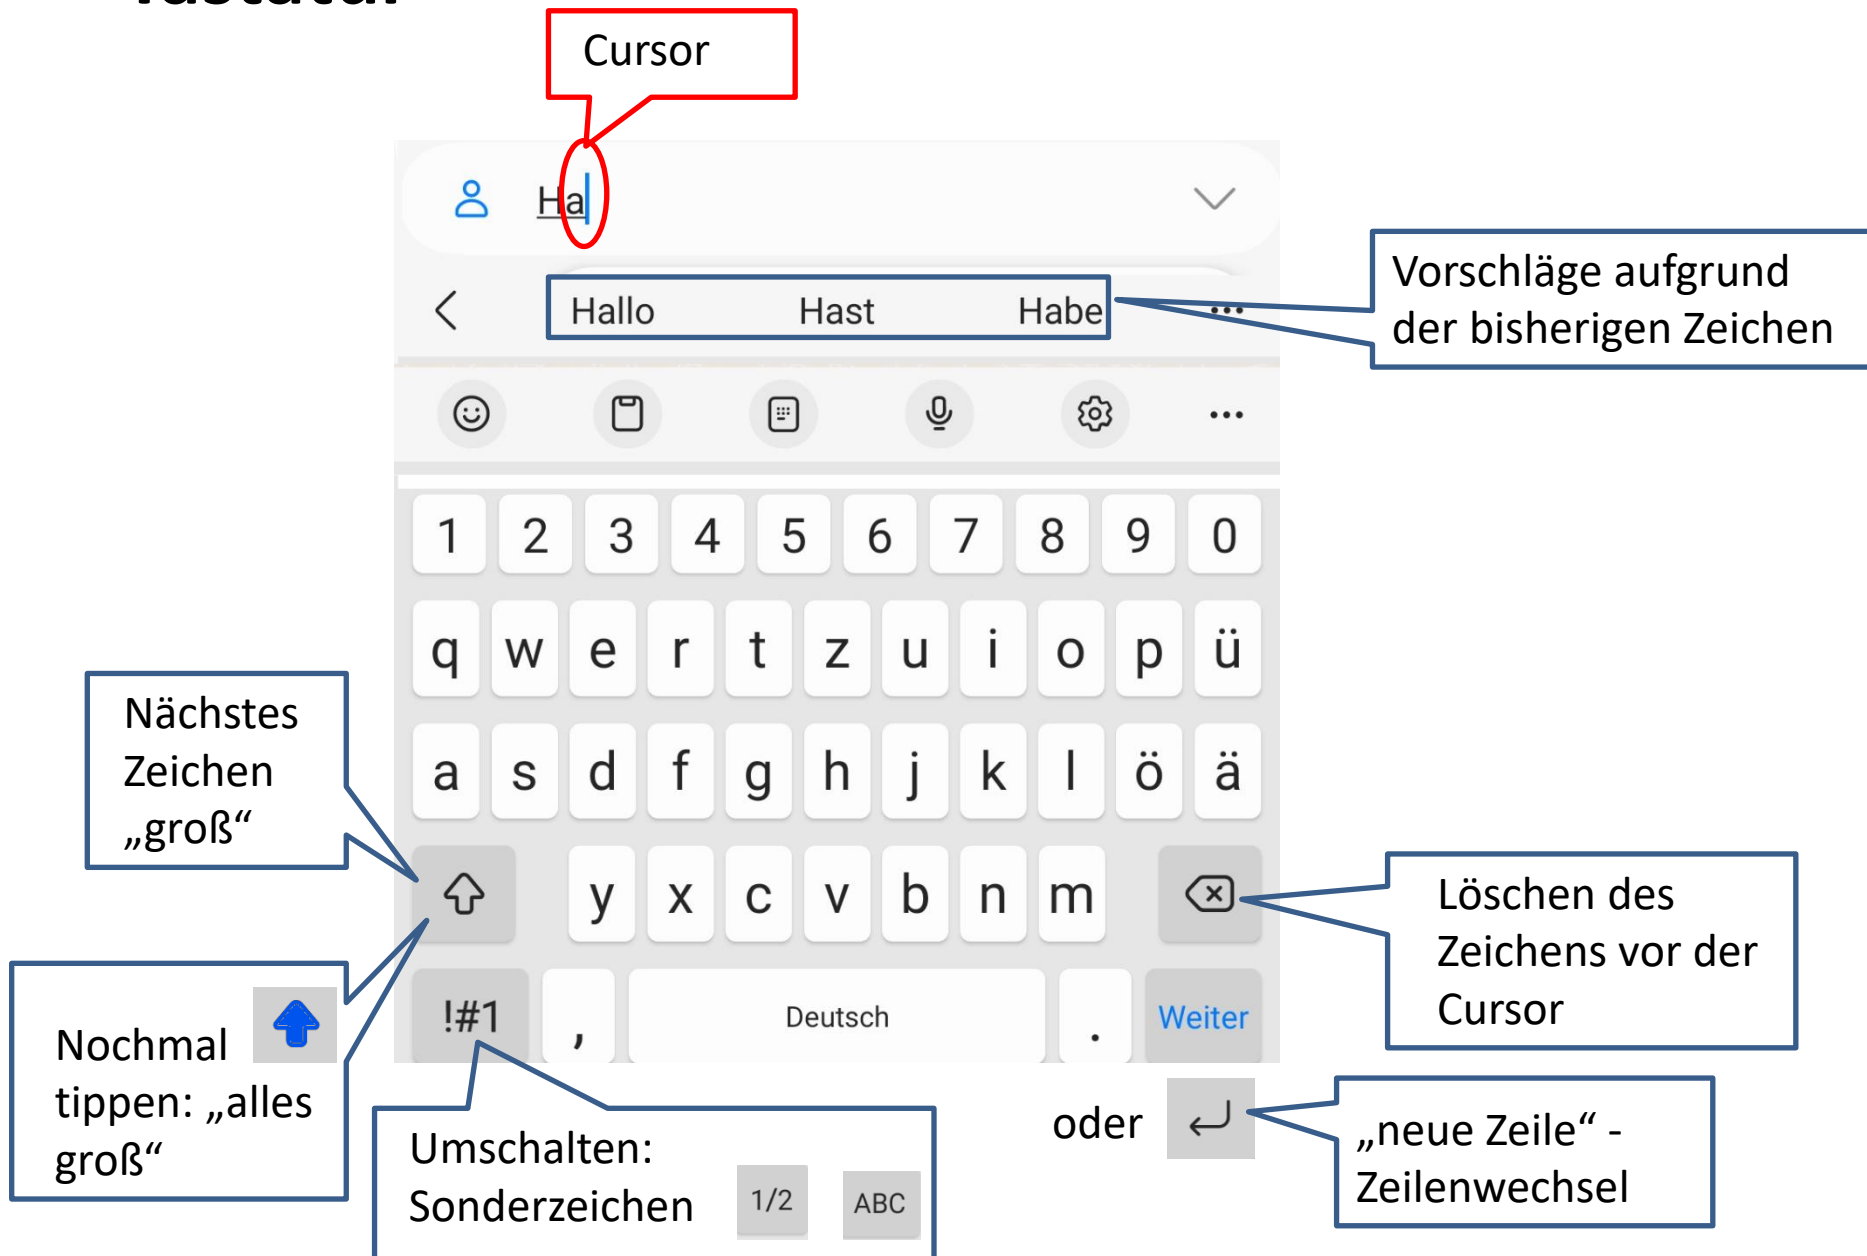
Cursor

Ha

Hallo Hast Habe

Vorschläge aufgrund der bisherigen Zeichen

1 2 3 4 5 6 7 8 9 0

q w e r t z u i o p ü

a s d f g h j k l ö ä

y x c v b n m

!#1 , Deutsch . Weiter

Nächstes Zeichen „groß“

Löschen des Zeichens vor der Cursor

Nochmal tippen: „alles groß“

Umschalten: Sonderzeichen 1/2 ABC

oder

„neue Zeile“ - Zeilenwechsel